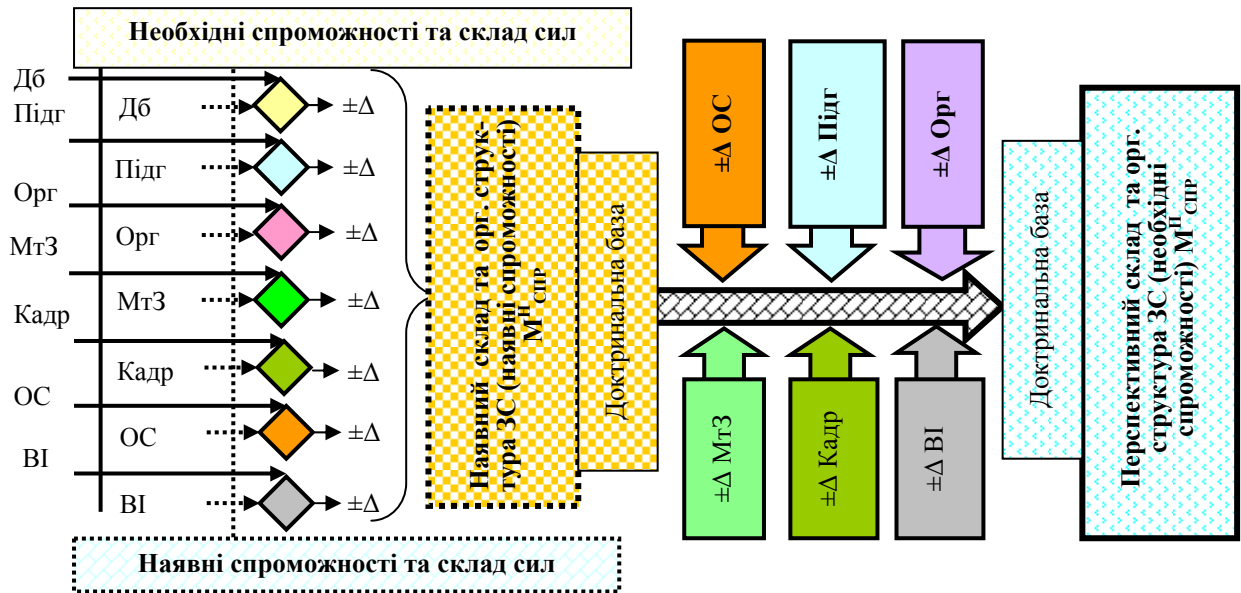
Необхідні спроможності та склад сил

Дб
Підг
Орг
МтЗ
Кадр
ОС
ВІ

Дб
Підг
Орг
МтЗ
Кадр
ОС
ВІ

±Δ
±Δ
±Δ
±Δ
±Δ
±Δ
±Δ

Наявні спроможності та склад сил

Наявний склад та орг. структура ЗС (наявні спроможності) $М^{Н}_{СПР}$

Доктринальна база

±Δ ОС
±Δ Підг
±Δ Орг

±Δ МтЗ
±Δ Кадр
±Δ ВІ

Доктринальна база

Перспективний склад та орг. структура ЗС (необхідні спроможності) $М^{Н}_{СПР}$